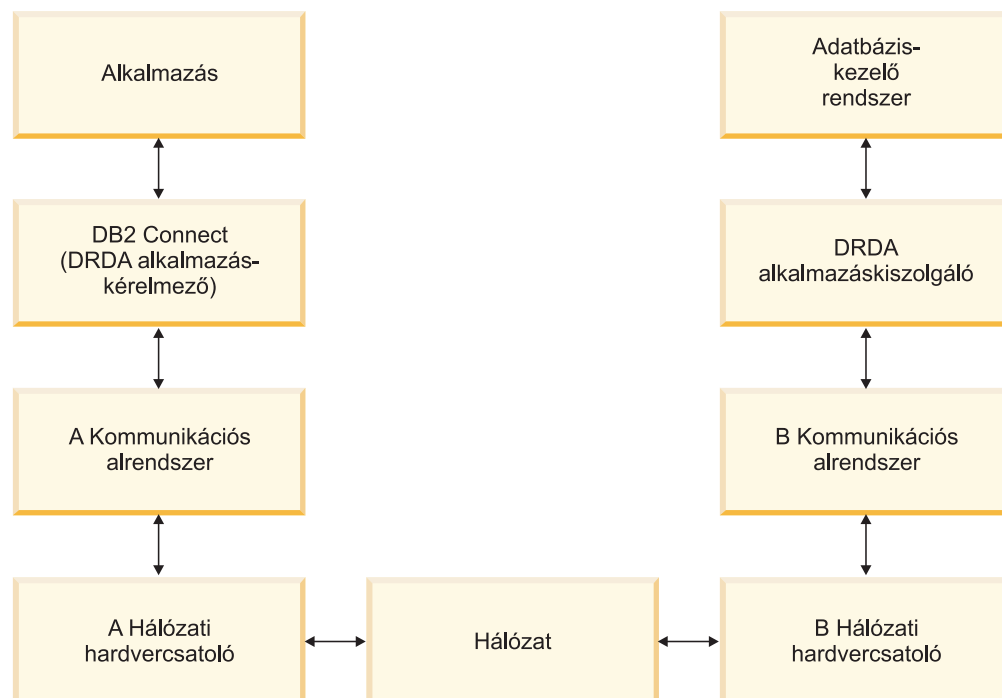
Alkalmazás

Adatbázis-kezelő rendszer

DB2 Connect (DRDA alkalmazás-kérelmező)

DRDA alkalmazáskiszolgáló

A Kommunikációs alrendszer

B Kommunikációs alrendszer

A Hálózati hardvercsatoló

Hálózat

B Hálózati hardvercsatoló